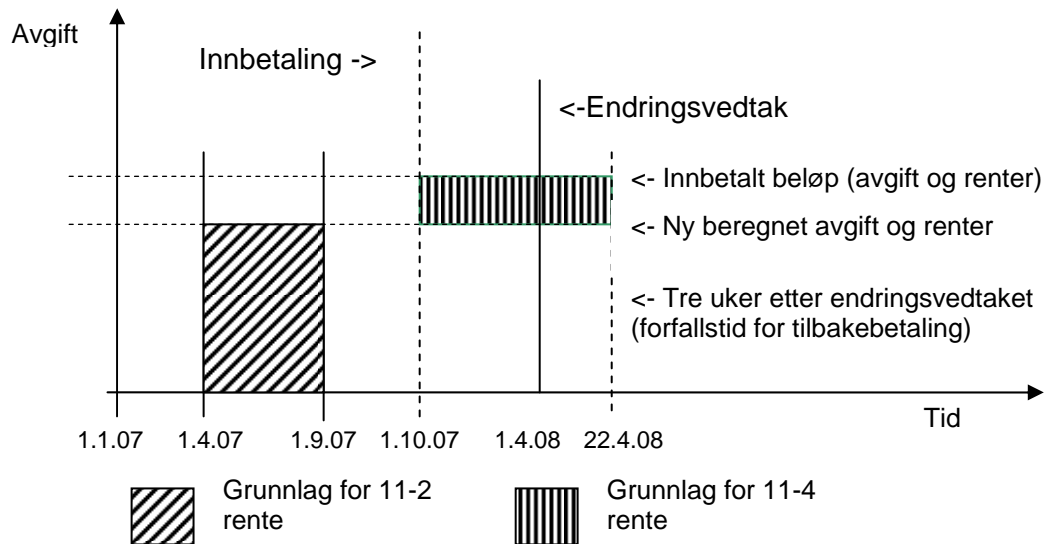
Avgift

Innbetaling ->

<-Endringsvedtak

<- Innbetalt beløp (avgift og renter)

<- Ny beregnet avgift og renter

<- Tre uker etter endringsvedtaket (forfallstid for tilbakebetaling)

Tid

1.1.07 1.4.07 1.9.07 1.10.07 1.4.08 22.4.08

Grunnlag for 11-2 rente

Grunnlag for 11-4 rente